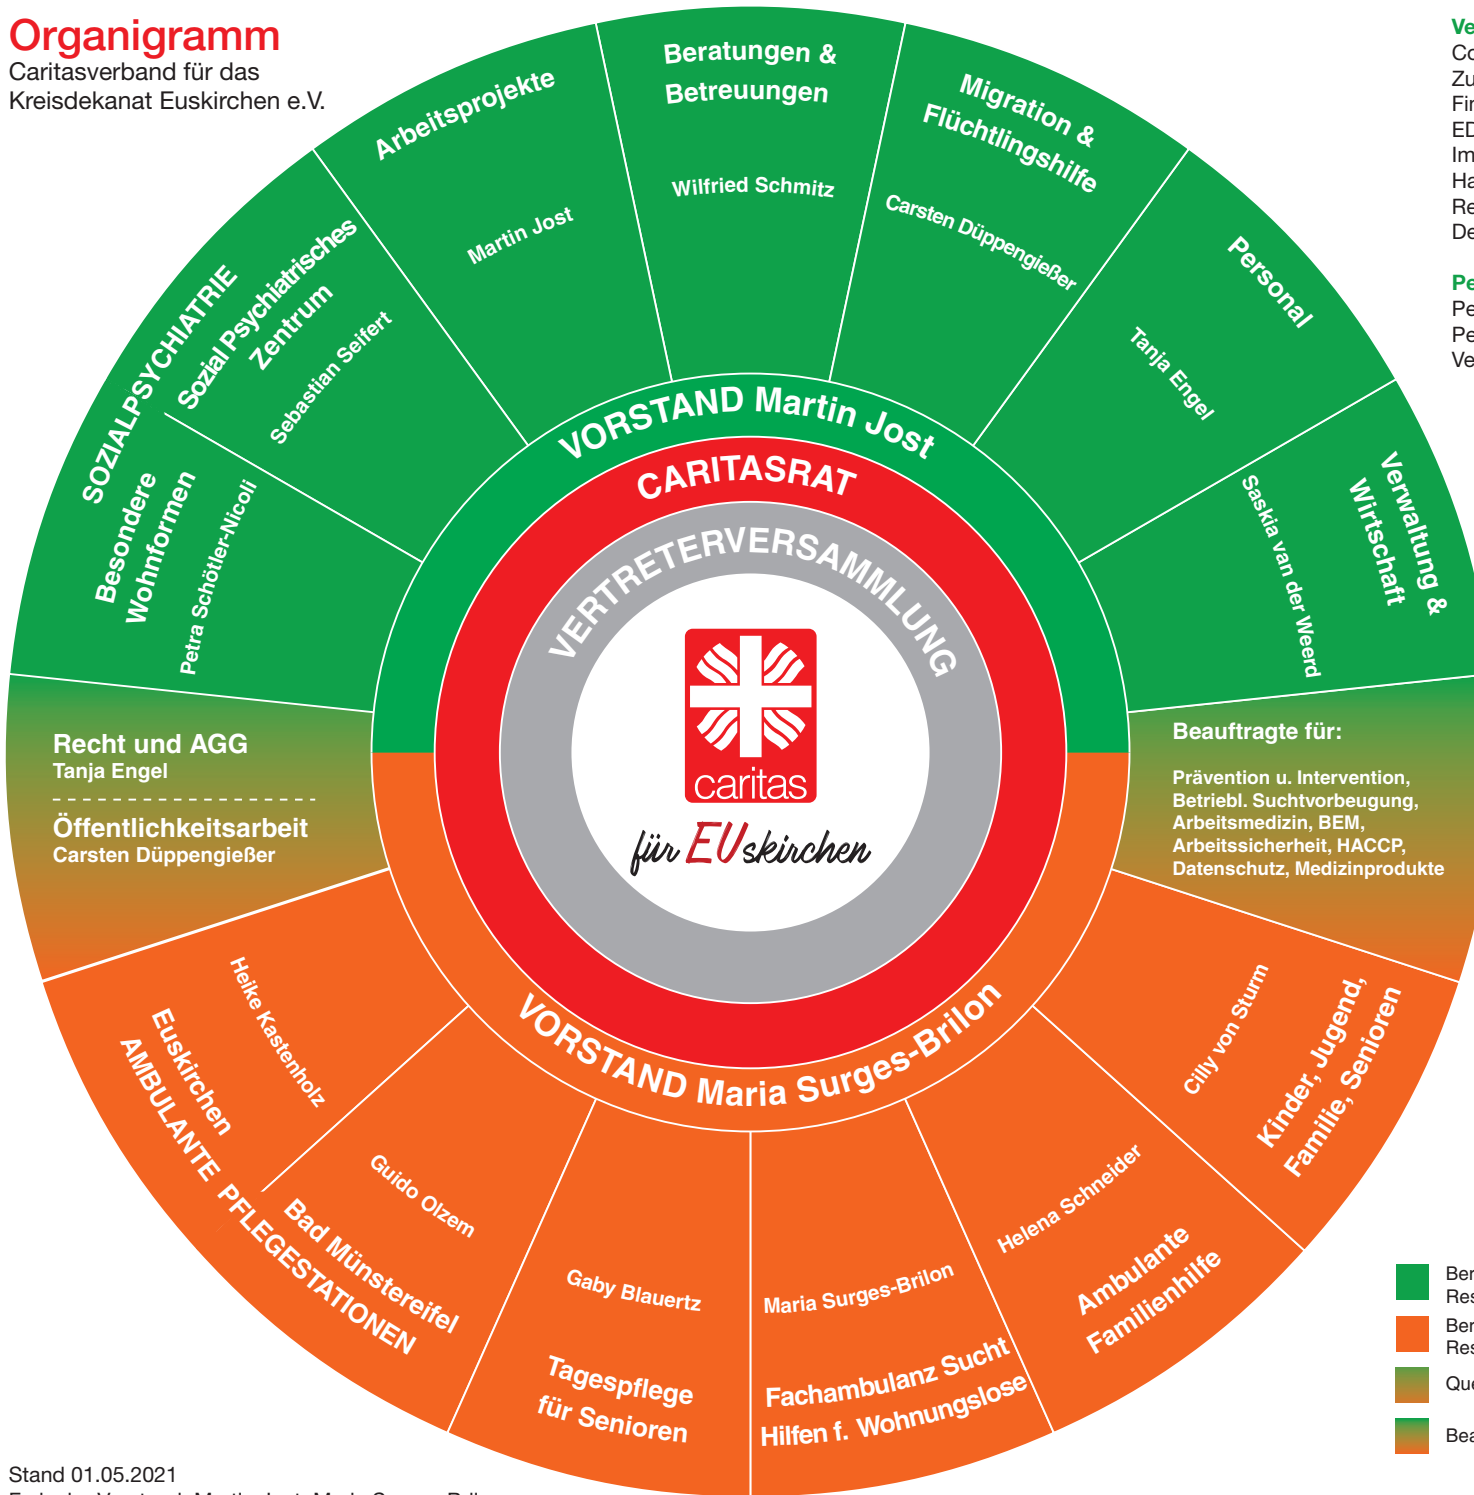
Organigramm
Caritasverband für das Kreisdekanat Euskirchen e.V.

Ve
Co
Zu
Fir
ED
Im
Ha
Re
De

Pe
Pe
Pe
Ve

Arbeitsprojekte
Martin Jost

Beratungen & Betreuungen
Wilfried Schmitz

Migration & Flüchtlingshilfe
Carsten Düppengießer

Personal
Tanja Engel

Verwaltung & Wirtschaft
Saskia van der Weerd

SOZIALPSYCHIATRIE
Sozial Psychiatrisches Zentrum
Sebastian Seifert

Besondere Wohnformen
Petra Schötler-Nicoli

VORSTAND Martin Jost
CARITASRAT
VERTRETERVERSAMMLUNG
caritas
für EUskirchen
VORSTAND Maria Surges-Brilon

Recht und AGG
Tanja Engel

Öffentlichkeitsarbeit
Carsten Düppengießer

Beauftragte für:
Prävention u. Intervention, Betriebl. Suchtvorbeugung, Arbeitsmedizin, BEM, Arbeitssicherheit, HACCP, Datenschutz, Medizinprodukte

AMBULANTE PFLEGESTATIONEN
Euskirchen
Heike Kastenholz
Bad Münstereifel
Guido Olzem

Tagespflege für Senioren
Gaby Blauertz

Fachambulanz Sucht
Hilfen f. Wohnungslose
Maria Surges-Brilon

Ambulante Familienhilfe
Helena Schneider

Kinder, Jugend, Familie, Senioren
Cilly von Sturm

Ber
Res
Ber
Res
Que
Bea

Stand 01.05.2021
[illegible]